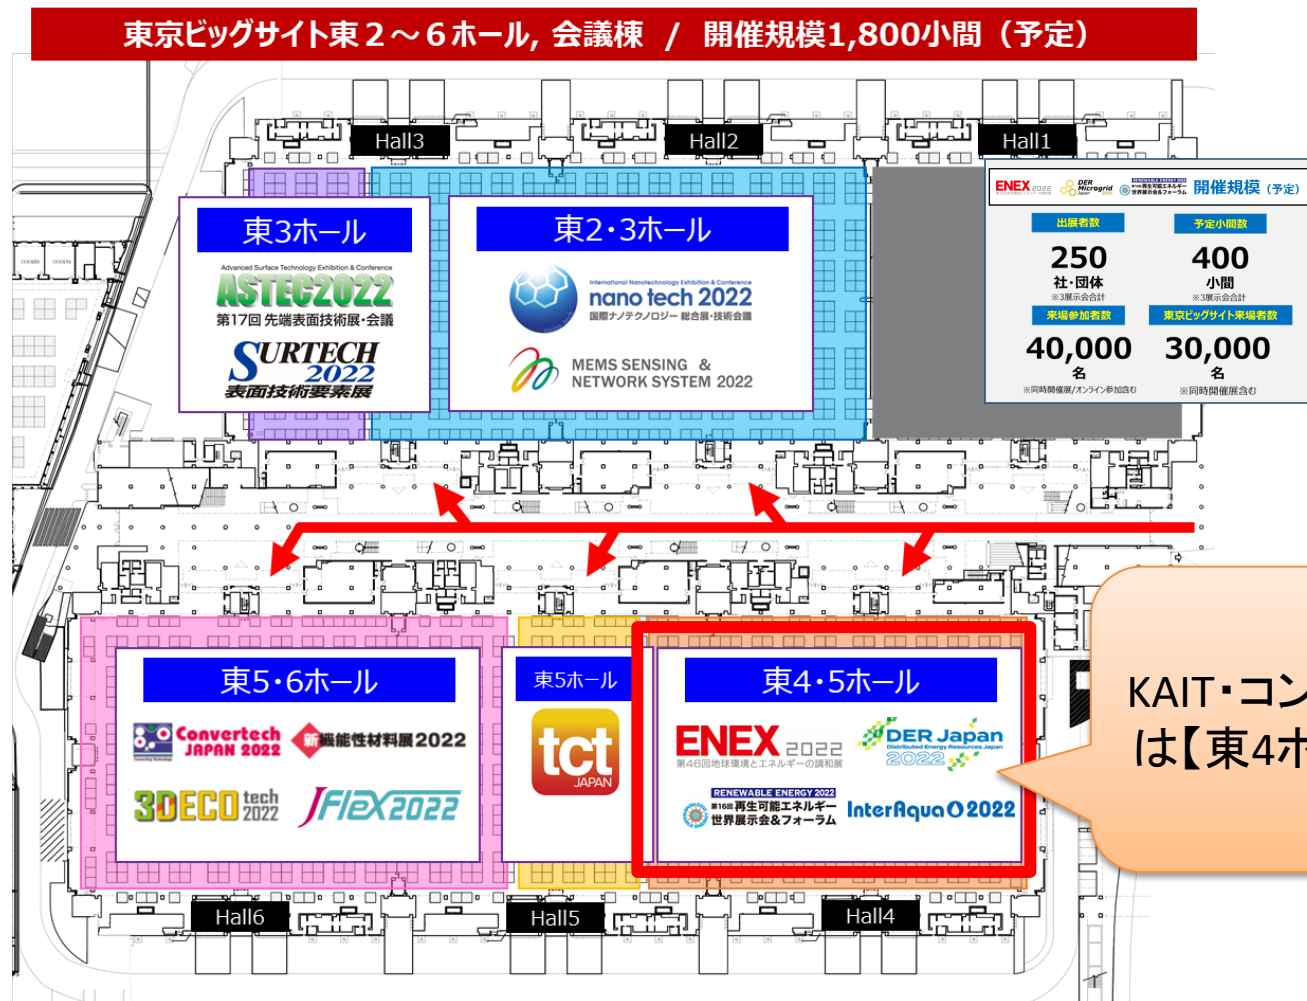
東京ビッグサイト東２～６ホール, 会議棟 / 開催規模1,800小間（予定）

Hall3 Hall2 Hall1

東3ホール
Advanced Surface Technology Exhibition & Conference
ASTEC2022
第17回 先端表面技術展・会議
SURTECH 2022
表面技術要素展

東2・3ホール
International Nanotechnology Exhibition & Conference
nano tech 2022
国際ナノテクノロジー 総合展・技術会議
MEMS SENSING & NETWORK SYSTEM 2022

ENEX 2022 DER Microgrid Japan RENEWABLE ENERGY 2022 再生可能エネルギー世界展示会&フォーラム 開催規模（予定）

| 出展者数 | 予定小間数 |
|---|---|
| 250 社・団体 ※3展示会合計 | 400 小間 ※3展示会合計 |
| 来場参加者数 | 東京ビッグサイト来場者数 |
| 40,000 名 ※同時開催展/オンライン参加含む | 30,000 名 ※同時開催展含む |

東5・6ホール
Convertech JAPAN 2022
新機能性材料展2022
3DECO tech 2022
JFlex2022

東5ホール
tct JAPAN

東4・5ホール
ENEX 2022
第46回地球環境とエネルギーの調和展
DER Japan Distributed Energy Resources Japan 2022
RENEWABLE ENERGY 2022
第16回 再生可能エネルギー世界展示会&フォーラム
InterAqua 2022

KAIT・コン
は【東4ホ

Hall6 Hall5 Hall4